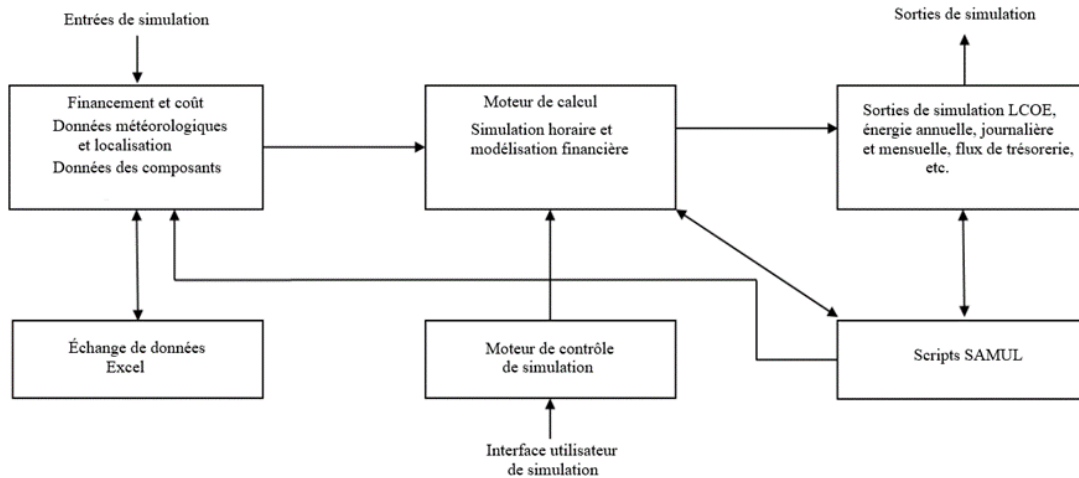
Entrées de simulation

Financement et coût
Données météorologiques et localisation
Données des composants

Moteur de calcul
Simulation horaire et modélisation financière

Sorties de simulation

Sorties de simulation LCOE, énergie annuelle, journalière et mensuelle, flux de trésorerie, etc.

Échange de données Excel

Moteur de contrôle de simulation

Scripts SAMUL

Interface utilisateur de simulation